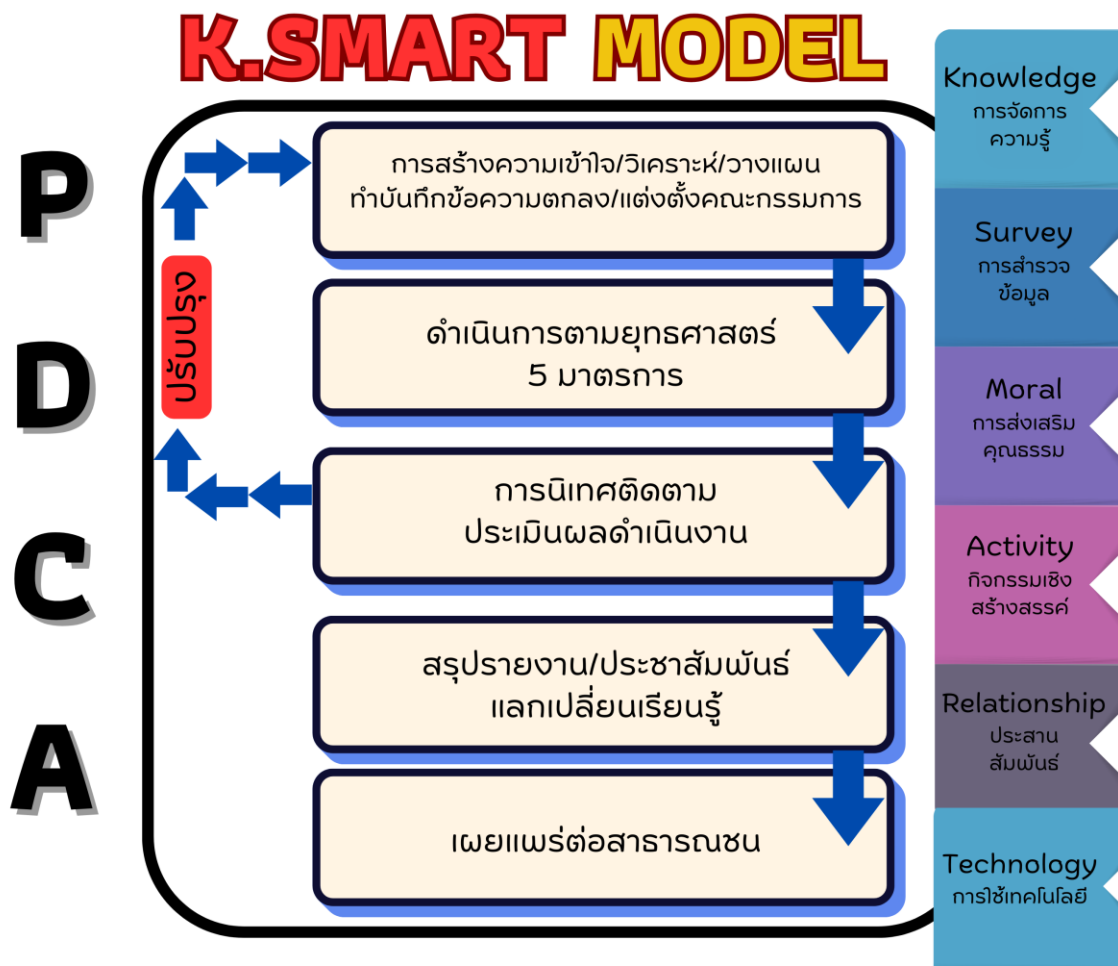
K.SMART MODEL

P

D

C

A

ปรับปรุง

การสร้างความเข้าใจ/วิเคราะห์/วางแผน ทำบันทึกข้อความตกลง/แต่งตั้งคณะกรรมการ

ดำเนินการตามยุทธศาสตร์ 5 มาตรการ

การนิเทศติดตาม ประเมินผลดำเนินงาน

สรุปรายงาน/ประชาสัมพันธ์ แลกเปลี่ยนเรียนรู้

เผยแพร่ต่อสาธารณชน

Knowledge
การจัดการ ความรู้

Survey
การสำรวจ ข้อมูล

Moral
การส่งเสริม คุณธรรม

Activity
กิจกรรมเชิง สร้างสรรค์

Relationship
ประสาน สัมพันธ์

Technology
การใช้เทคโนโลยี